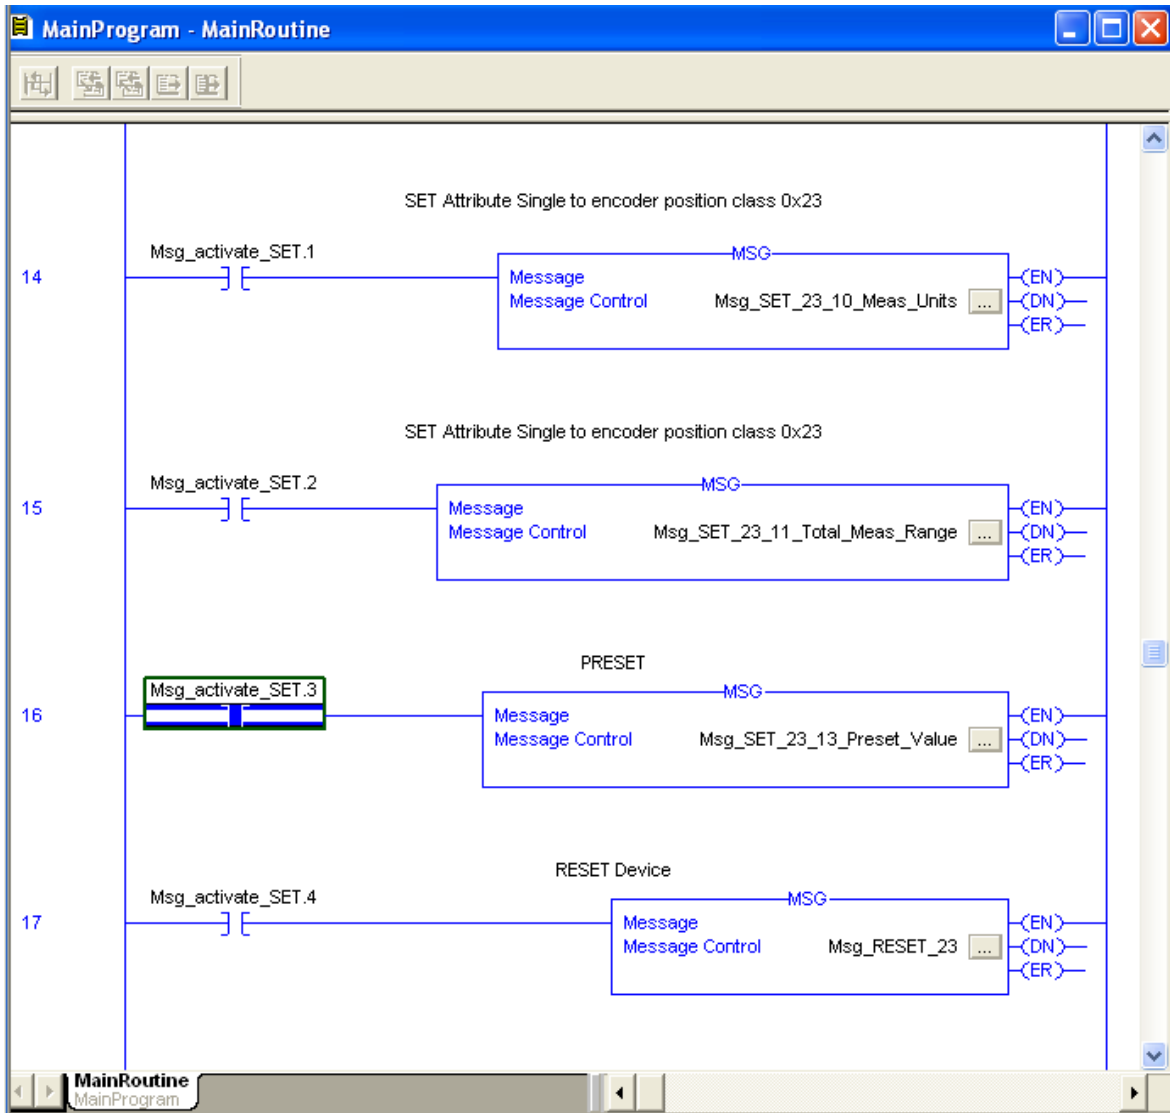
MainProgram - MainRoutine

SET Attribute Single to encoder position class 0x23

14 Msg_activate_SET.1

MSG
Message
Message Control Msg_SET_23_10_Meas_Units ...
EN
DN
ER

SET Attribute Single to encoder position class 0x23

15 Msg_activate_SET.2

MSG
Message
Message Control Msg_SET_23_11_Total_Meas_Range ...
EN
DN
ER

PRESET

16 Msg_activate_SET.3

MSG
Message
Message Control Msg_SET_23_13_Preset_Value ...
EN
DN
ER

RESET Device

17 Msg_activate_SET.4

MSG
Message
Message Control Msg_RESET_23 ...
EN
DN
ER

MainRoutine
MainProgram